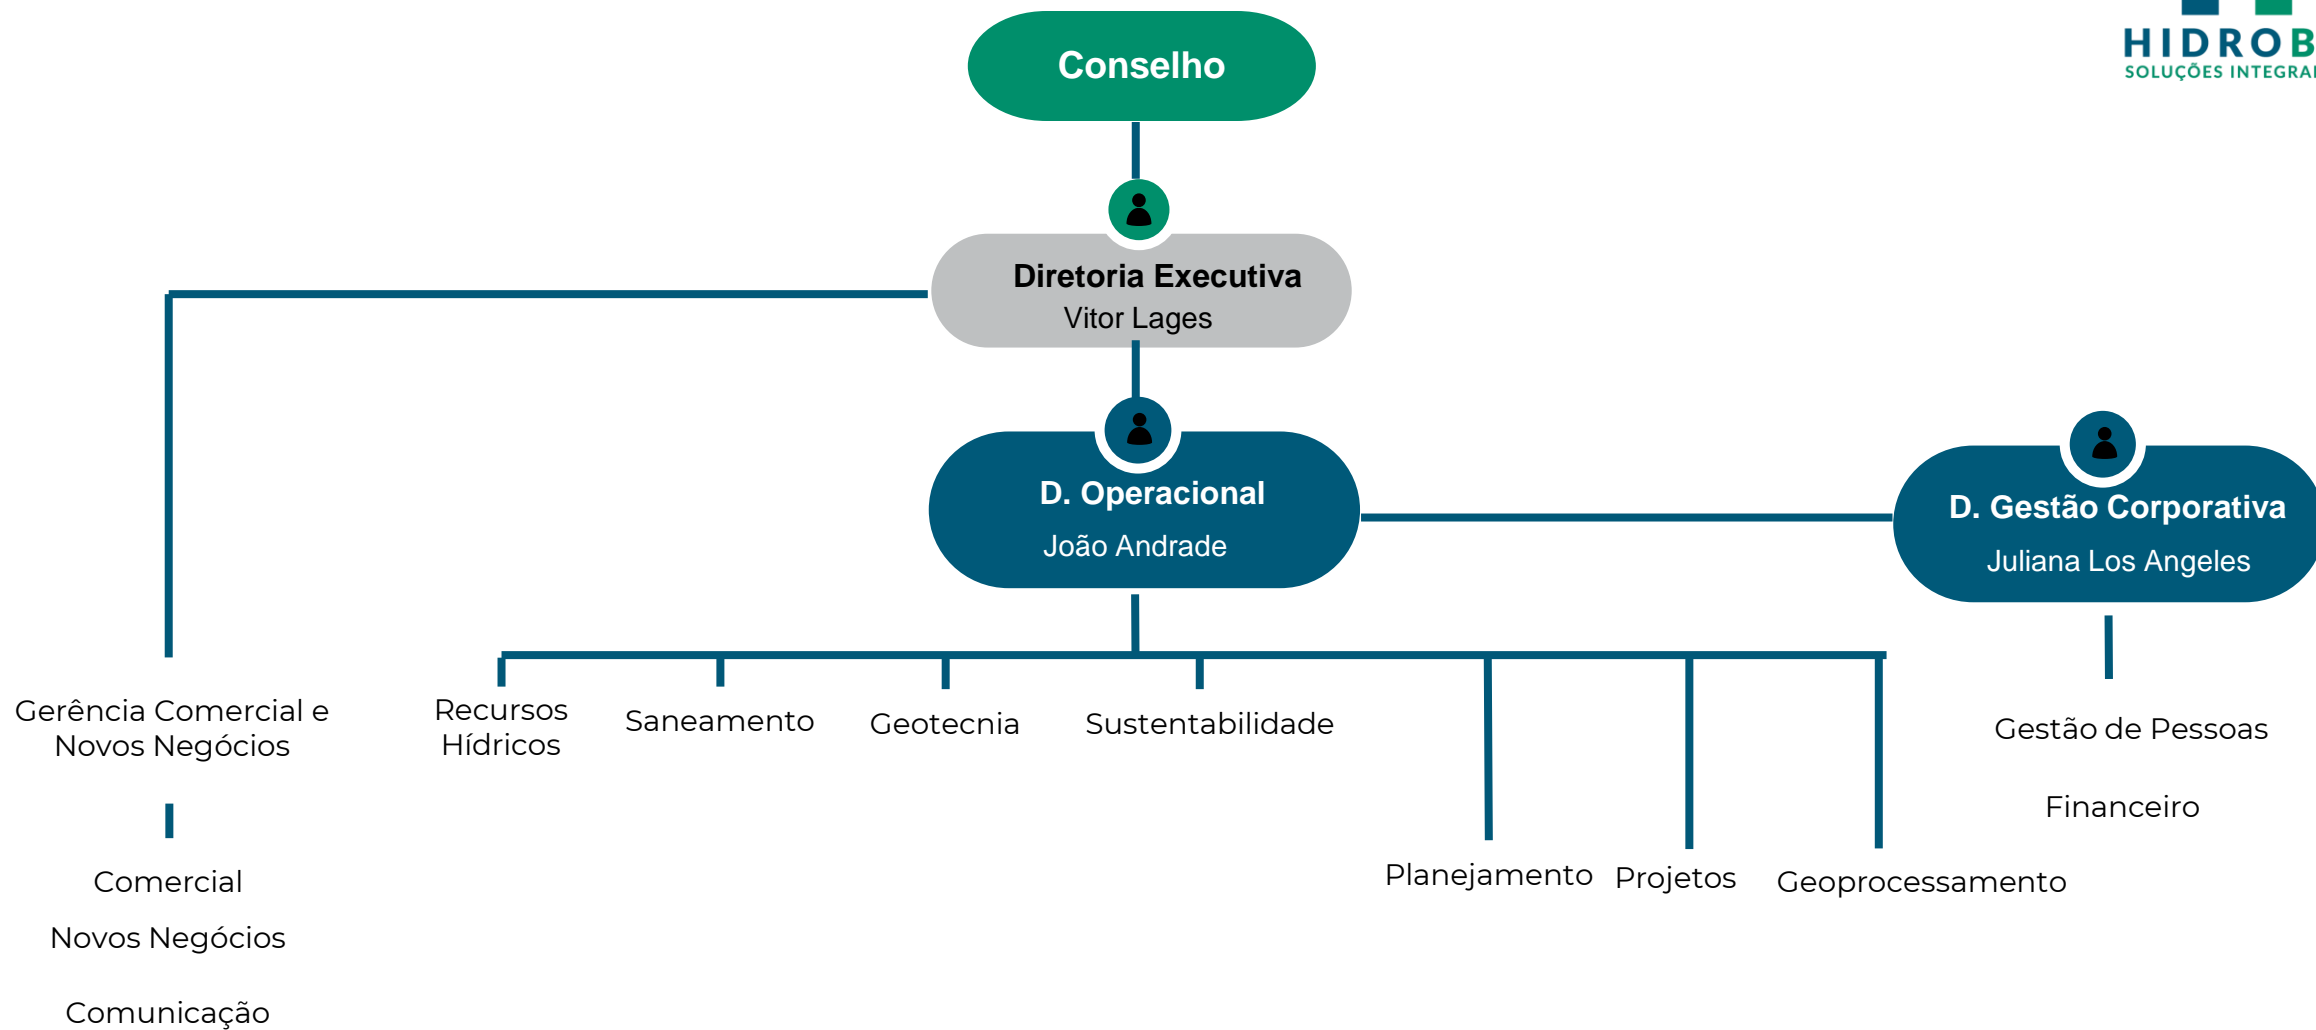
HIDROB
SOLUÇÕES INTEGRA

Conselho

Diretoria Executiva
Vitor Lages

D. Operacional
João Andrade

D. Gestão Corporativa
Juliana Los Angeles

Gerência Comercial e Novos Negócios

Comercial

Novos Negócios

Comunicação

Recursos Hídricos

Saneamento

Geotecnia

Sustentabilidade

Planejamento

Projetos

Geoprocessamento

Gestão de Pessoas

Financeiro